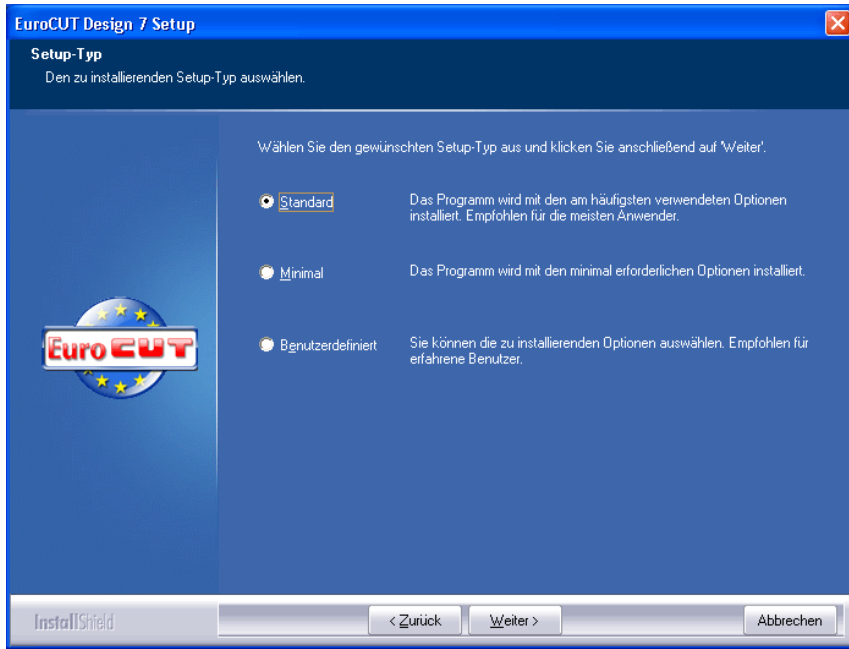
EuroCUT Design 7 Setup

Setup-Typ
Den zu installierenden Setup-Typ auswählen.

Wählen Sie den gewünschten Setup-Typ aus und klicken Sie anschließend auf 'Weiter'.

Standard
Das Programm wird mit den am häufigsten verwendeten Optionen installiert. Empfohlen für die meisten Anwender.

Minimal
Das Programm wird mit den minimal erforderlichen Optionen installiert.

Benutzerdefiniert
Sie können die zu installierenden Optionen auswählen. Empfohlen für erfahrene Benutzer.

Euro CUT

InstallShield

< Zurück
Weiter >
Abbrechen